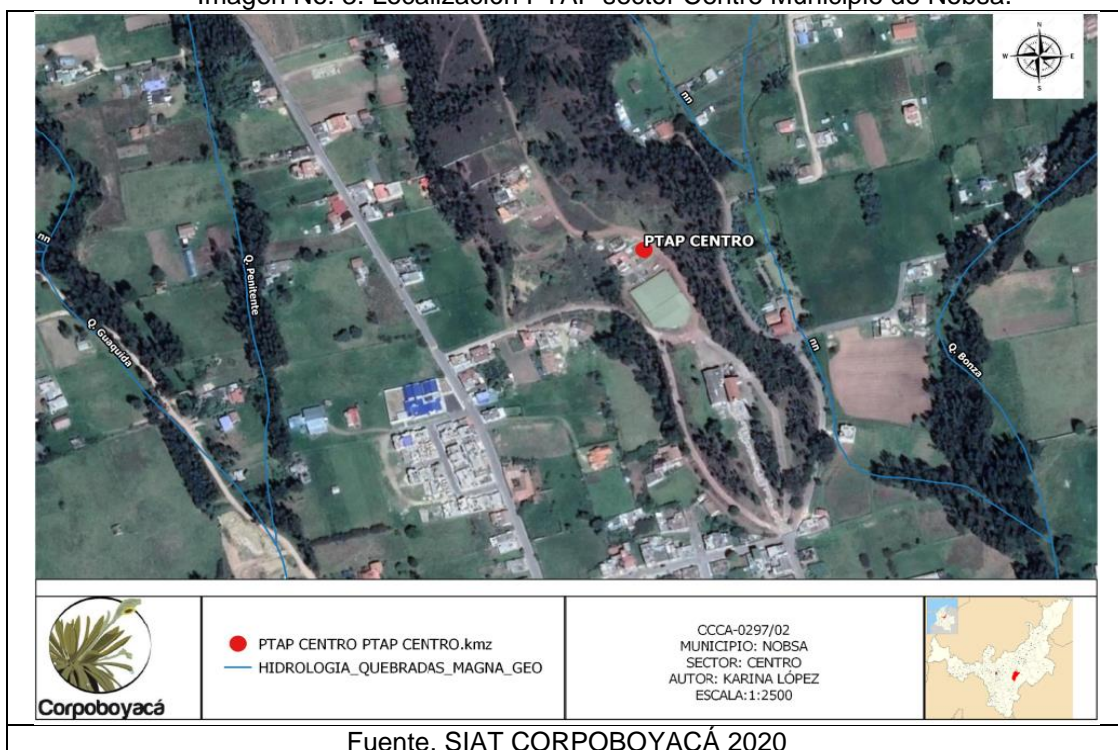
Imagen No. 3. Localización PTAP sector Centro Municipio de Nobsa.

N
W E
S

nn
nn
nn
nn
Q. Guaquida
Q. Penitente
PTAP CENTRO
Q. Bonza

Corpoboyacá

PTAP CENTRO PTAP CENTRO.kmz
HIDROLOGIA_QUEBRADAS_MAGNA_GEO

CCCA-0297/02
MUNICIPIO: NOBSA
SECTOR: CENTRO
AUTOR: KARINA LÓPEZ
ESCALA:1:2500

Fuente. SIAT CORPOBOYACÁ 2020